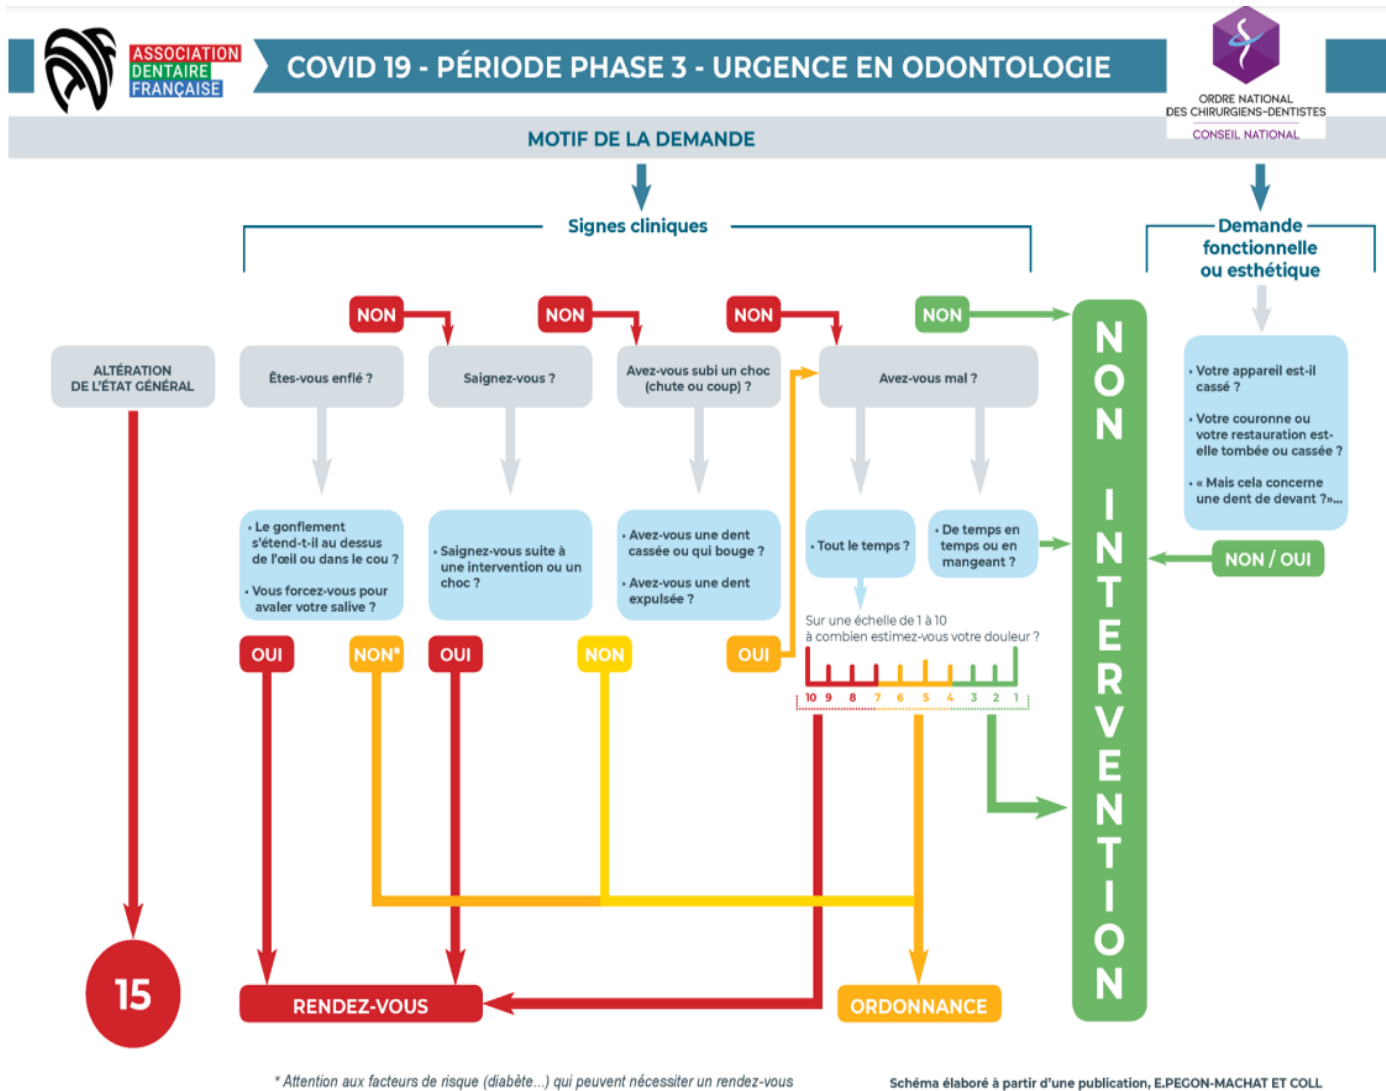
ASSOCIATION DENTAIRE FRANÇAISE

COVID 19 - PÉRIODE PHASE 3 - URGENCE EN ODONTOLOGIE

ORDRE NATIONAL DES CHIRURGIENS-DENTISTES
CONSEIL NATIONAL

MOTIF DE LA DEMANDE

Signes cliniques

Demande fonctionnelle ou esthétique

NON

NON

NON

NON

ALTÉRATION DE L'ÉTAT GÉNÉRAL

Êtes-vous enflé ?

Saignez-vous ?

Avez-vous subi un choc (chute ou coup) ?

Avez-vous mal ?

NON INTERVENTION

• Votre appareil est-il cassé ?

• Votre couronne ou votre restauration est-elle tombée ou cassée ?

• « Mais cela concerne une dent de devant ?»...

• Le gonflement s'étend-t-il au dessus de l'œil ou dans le cou ?

• Vous forcez-vous pour avaler votre salive ?

• Saignez-vous suite à une intervention ou un choc ?

• Avez-vous une dent cassée ou qui bouge ?

• Avez-vous une dent expulsée ?

• Tout le temps ?

• De temps en temps ou en mangeant ?

NON / OUI

Sur une échelle de 1 à 10 à combien estimez-vous votre douleur ?

10 9 8 7 6 5 4 3 2 1

OUI

NON*

OUI

NON

OUI

15

RENDEZ-VOUS

ORDONNANCE

* Attention aux facteurs de risque (diabète...) qui peuvent nécessiter un rendez-vous

Schéma élaboré à partir d'une publication, E.PEGON-MACHAT ET COLL